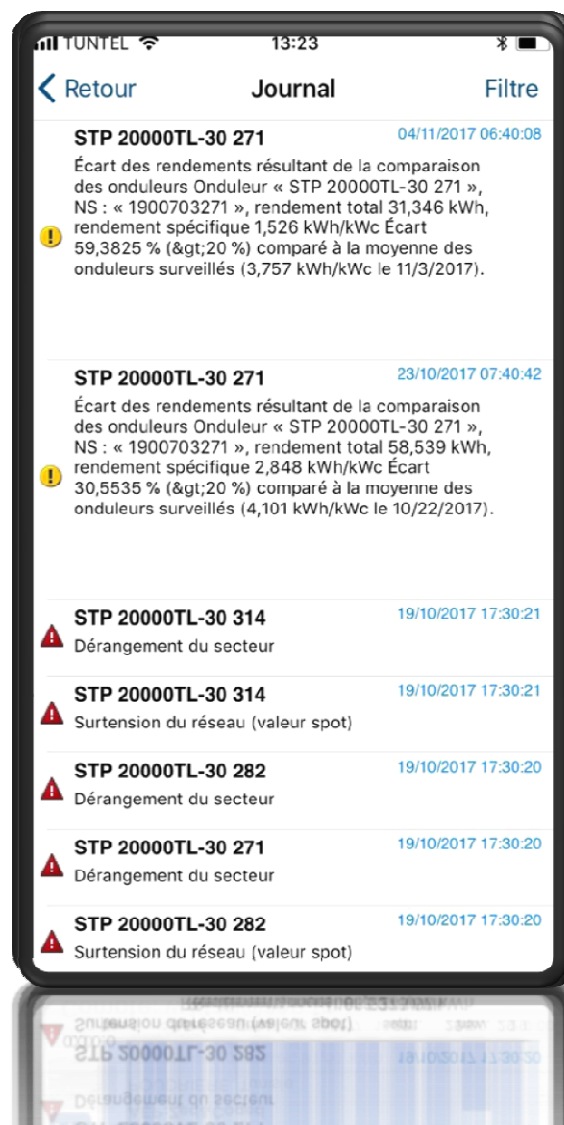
TUNTEL 13:23

Retour Journal Filtre

STP 20000TL-30 271 04/11/2017 06:40:08
Écart des rendements résultant de la comparaison des onduleurs Onduleur « STP 20000TL-30 271 », NS : « 1900703271 », rendement total 31,346 kWh, rendement spécifique 1,526 kWh/kWc Écart 59,3825 % (&gt;20 %) comparé à la moyenne des onduleurs surveillés (3,757 kWh/kWc le 11/3/2017).

STP 20000TL-30 271 23/10/2017 07:40:42
Écart des rendements résultant de la comparaison des onduleurs Onduleur « STP 20000TL-30 271 », NS : « 1900703271 », rendement total 58,539 kWh, rendement spécifique 2,848 kWh/kWc Écart 30,5535 % (&gt;20 %) comparé à la moyenne des onduleurs surveillés (4,101 kWh/kWc le 10/22/2017).

STP 20000TL-30 314 19/10/2017 17:30:21
Dérangement du secteur

STP 20000TL-30 314 19/10/2017 17:30:21
Surtension du réseau (valeur spot)

STP 20000TL-30 282 19/10/2017 17:30:20
Dérangement du secteur

STP 20000TL-30 271 19/10/2017 17:30:20
Dérangement du secteur

STP 20000TL-30 282 19/10/2017 17:30:20
Surtension du réseau (valeur spot)